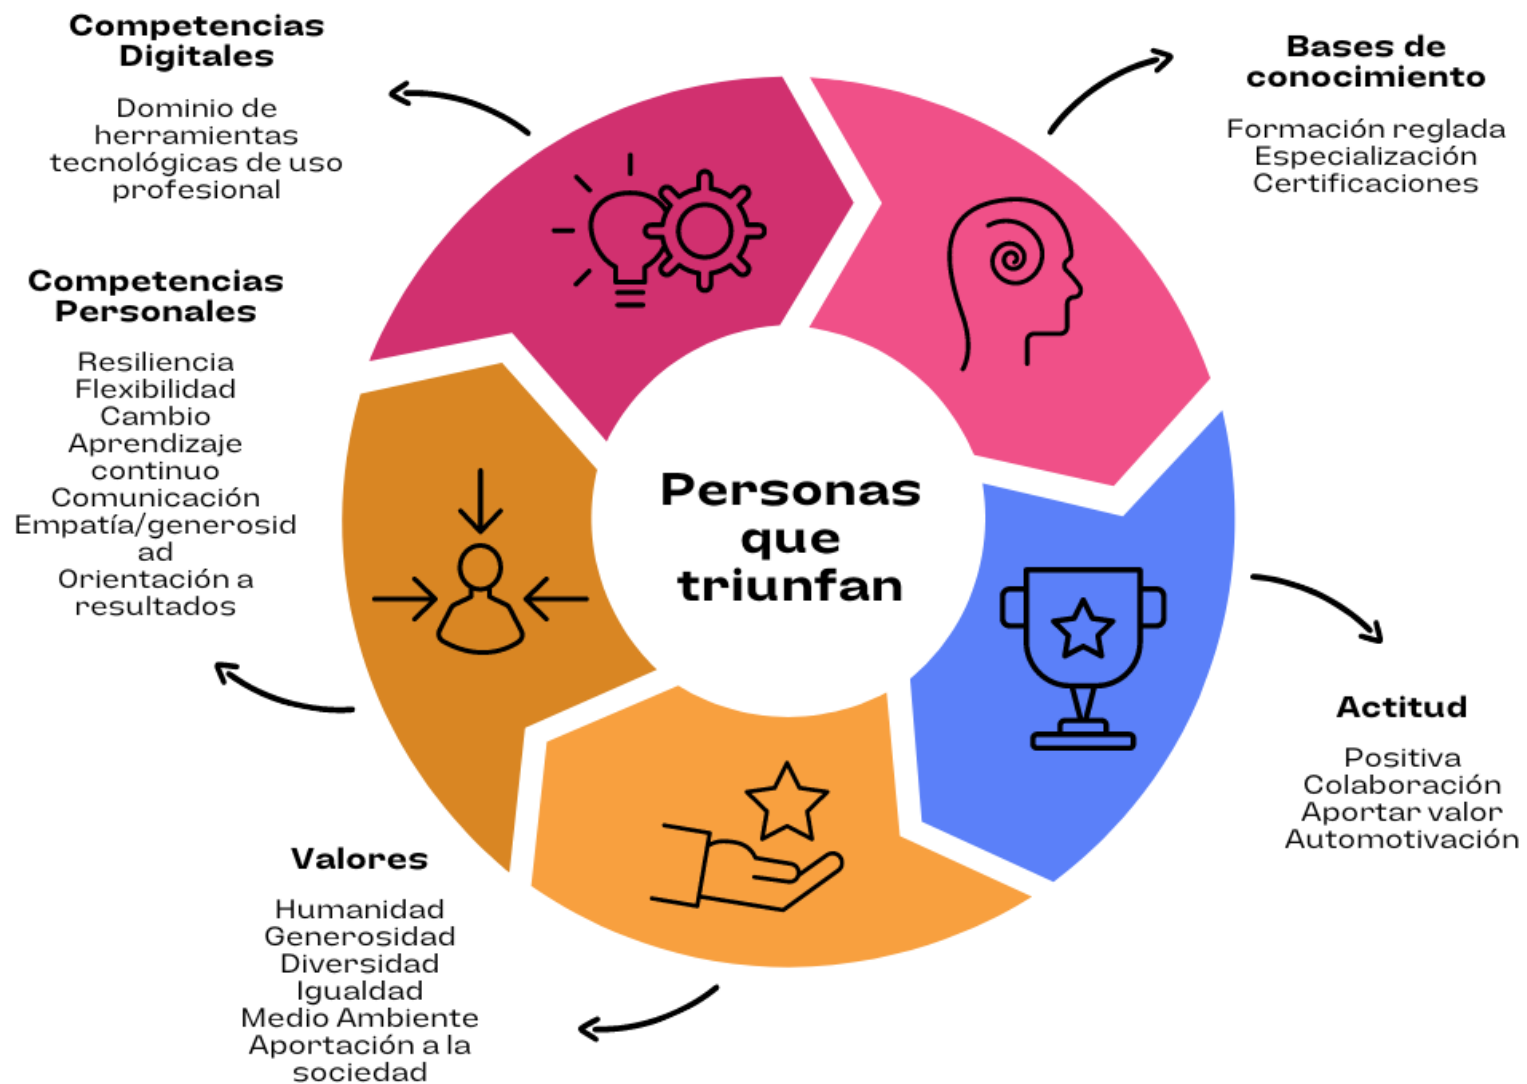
Competencias Digitales

Dominio de herramientas tecnológicas de uso profesional

Bases de conocimiento

Formación reglada
Especialización
Certificaciones

Competencias Personales

Resiliencia
Flexibilidad
Cambio
Aprendizaje continuo
Comunicación
Empatía/generosidad
Orientación a resultados

Personas que triunfan

Actitud

Positiva
Colaboración
Aportar valor
Automotivación

Valores

Humanidad
Generosidad
Diversidad
Igualdad
Medio Ambiente
Aportación a la sociedad